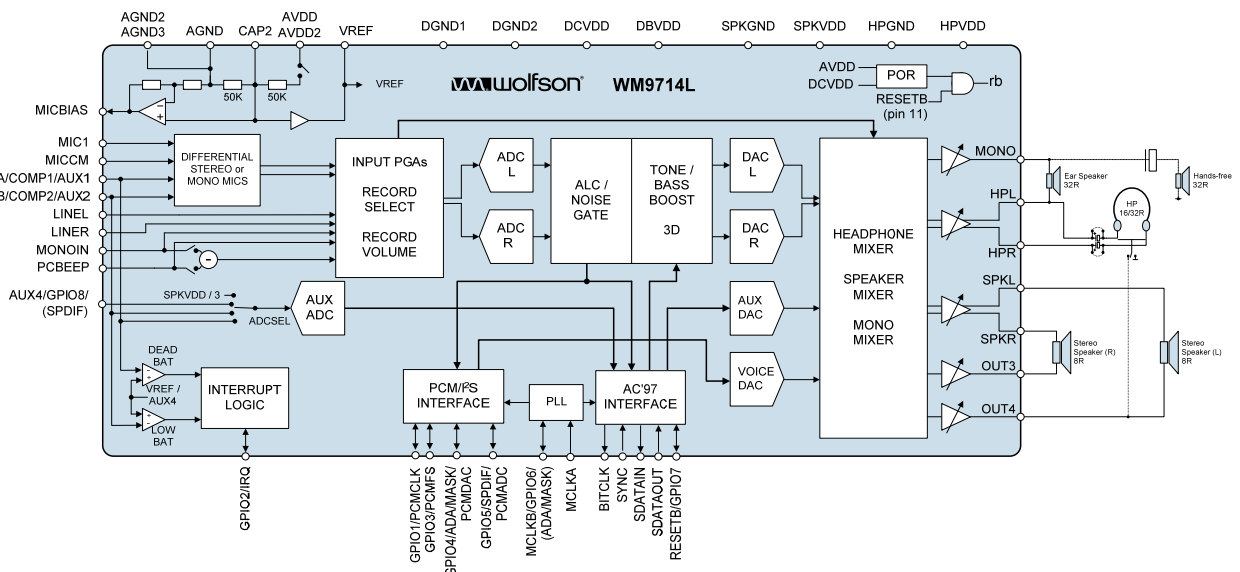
AGND2
AGND3
AGND
CAP2
AVDD
AVDD2
VREF
DGND1
DGND2
DCVDD
DBVDD
SPKGND
SPKVDD
HPGND
HPVDD

wolfson
WM9714L

VREF
50K
50K

AVDD
DCVDD
POR
RESETB
(pin 11)
rb

MICBIAS
MIC1
MICCM
A/COMP1/AUX1
B/COMP2/AUX2
LINEL
LINER
MONOIN
PCBEEP
AUX4/GPIO8/
(SPDIF)

DIFFERENTIAL STEREO or MONO MICS

INPUT PGAs
RECORD SELECT
RECORD VOLUME

ADC L
ADC R

ALC / NOISE GATE

TONE / BASS BOOST
3D

DAC L
DAC R

HEADPHONE MIXER
SPEAKER MIXER
MONO MIXER

MONO
HPL
HPR
SPKL
SPKR
OUT3
OUT4

Ear Speaker
32R
Hands-free
32R
HP
16/32R
Stereo Speaker (R)
8R
Stereo Speaker (L)
8R

SPKVDD / 3
ADCSEL
AUX ADC
AUX DAC
VOICE DAC

DEAD BAT
VREF / AUX4
LOW BAT
INTERRUPT LOGIC

PCM/I²S INTERFACE
PLL
AC'97 INTERFACE

GPIO2/IRQ
GPIO1/PCMCLK
GPIO3/PCMFS
GPIO4/ADA/MASK/
PCMDAC
GPIO5/SPDIF/
PCMADC
MCLKB/GPIO6/
(ADA/MASK)
MCLKA
BITCLK
SYNC
SDATAIN
SDATAOUT
RESETB/GPIO7